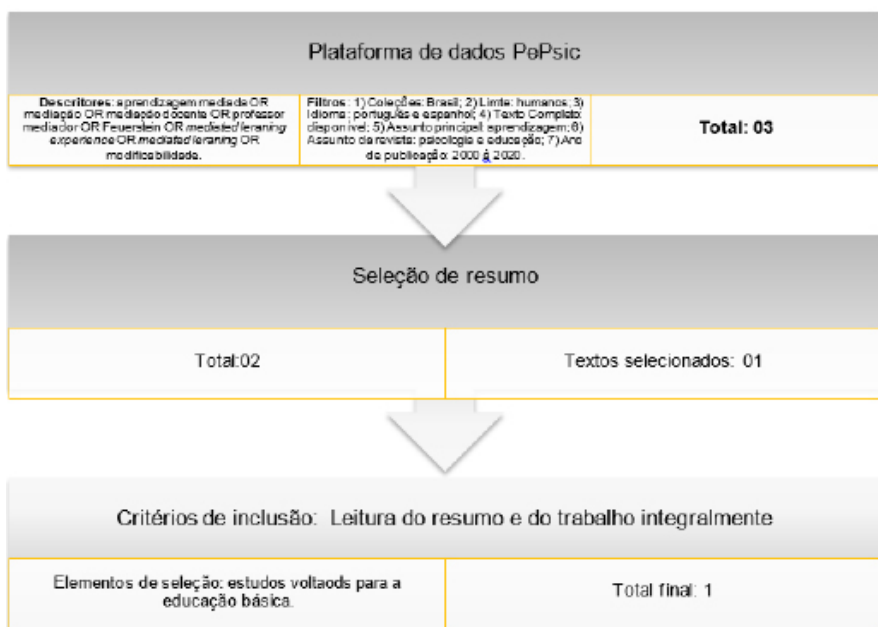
Plataforma de dados PePsic

Descritores: aprendizagem mediada OR mediação OR mediação docente OR professor mediador OR Feuerstein OR mediated leraning experience OR mediated leraning OR modificabilidade.

Filtros: 1) Coleções: Brasil; 2) Limite: humanos; 3) Idioma: português e espanhol; 4) Texto Completo: disponível; 5) Assunto principal: aprendizagem; 6) Assunto da revista: psicologia e educação; 7) Ano de publicação: 2000 à 2020.

Total: 03

Seleção de resumo

Total:02

Textos selecionados: 01

Critérios de inclusão: Leitura do resumo e do trabalho integralmente

Elementos de seleção: estudos voltaods para a educação básica.

Total final: 1